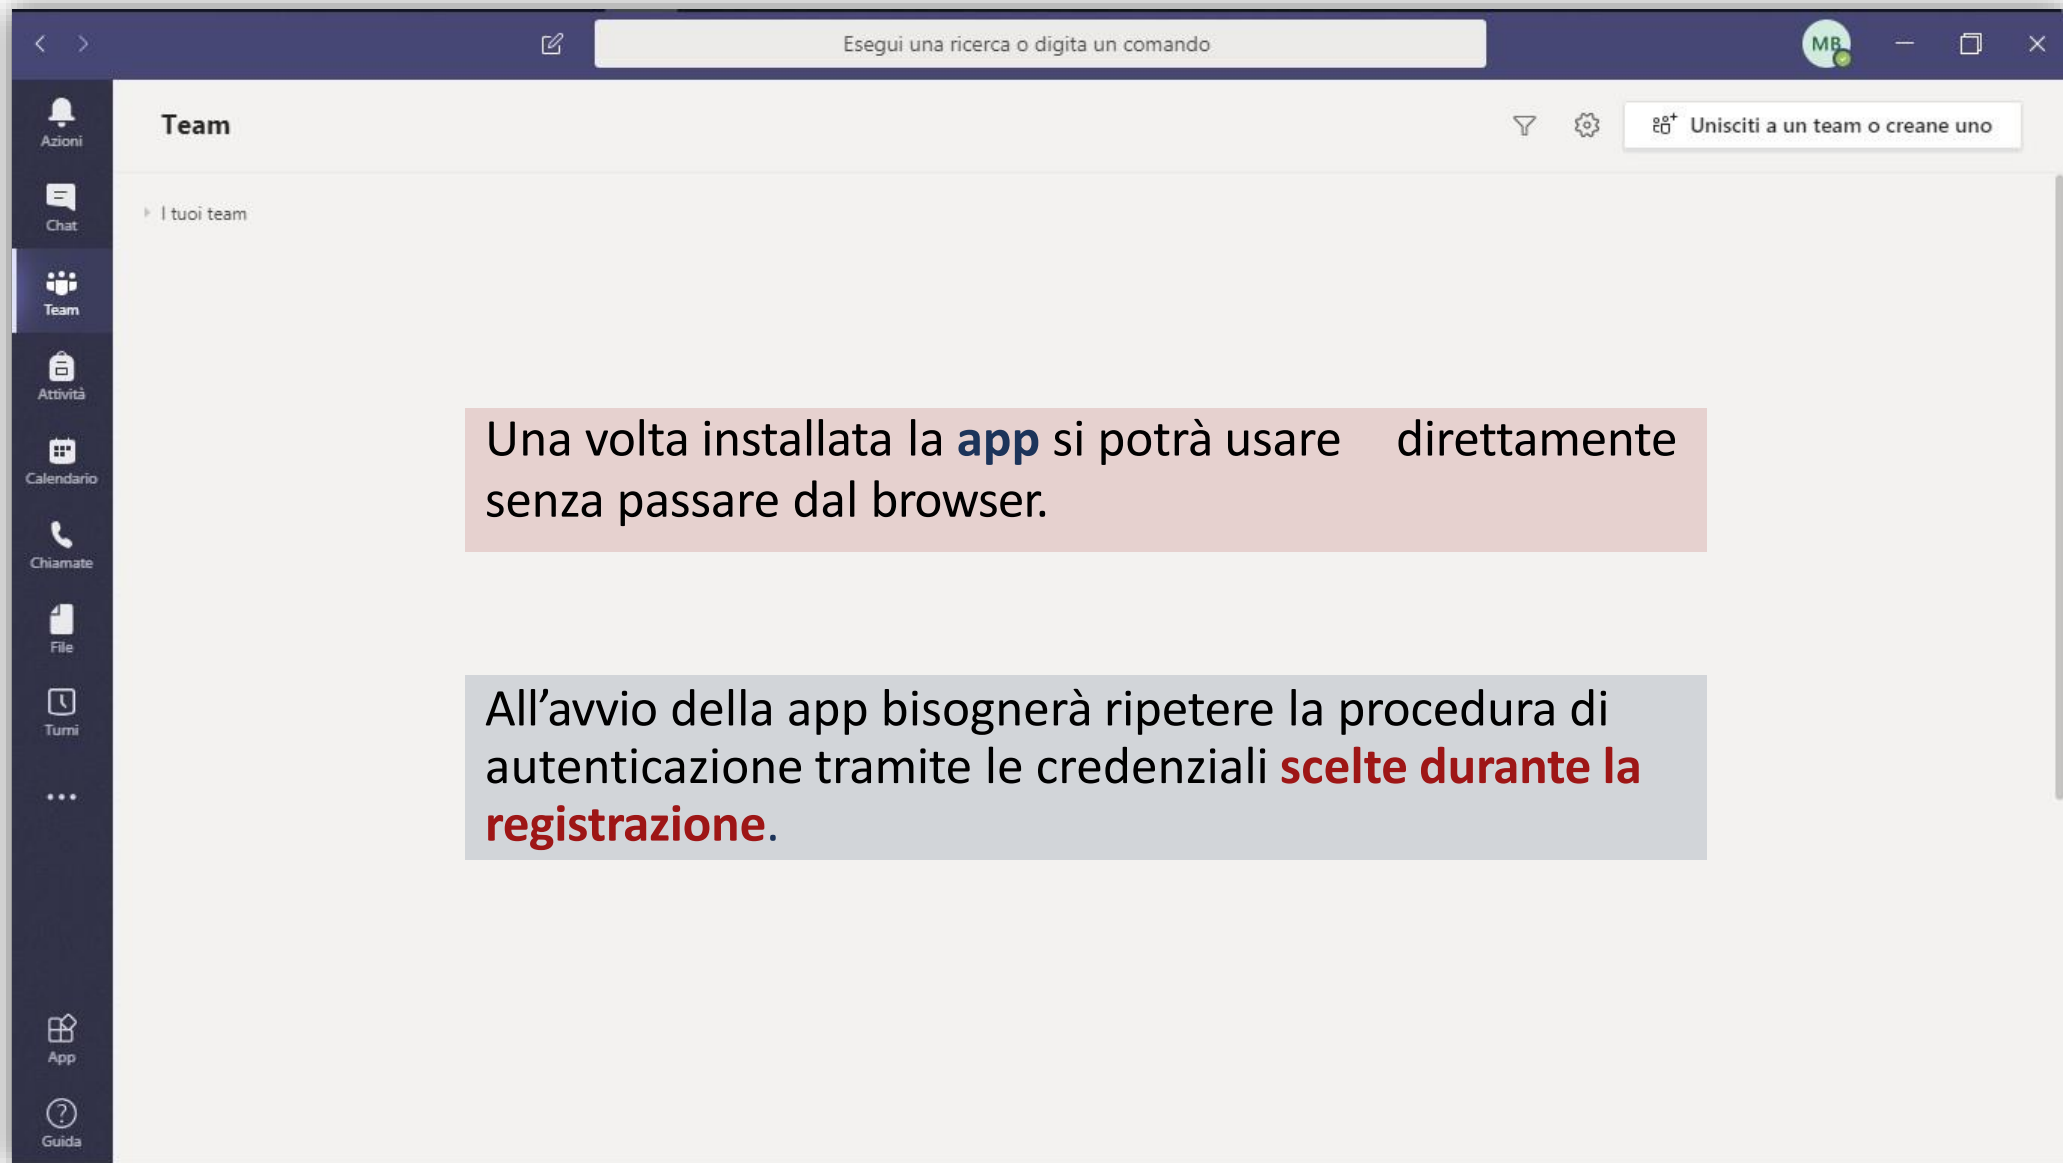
Esegui una ricerca o digita un comando

MB

Azioni
Chat
Team
Attività
Calendario
Chiamate
File
Turni
...
App
Guida

Team

Unisciti a un team o creane uno

I tuoi team

Una volta installata la app si potrà usare direttamente senza passare dal browser.

All’avvio della app bisognerà ripetere la procedura di autenticazione tramite le credenziali scelte durante la registrazione.